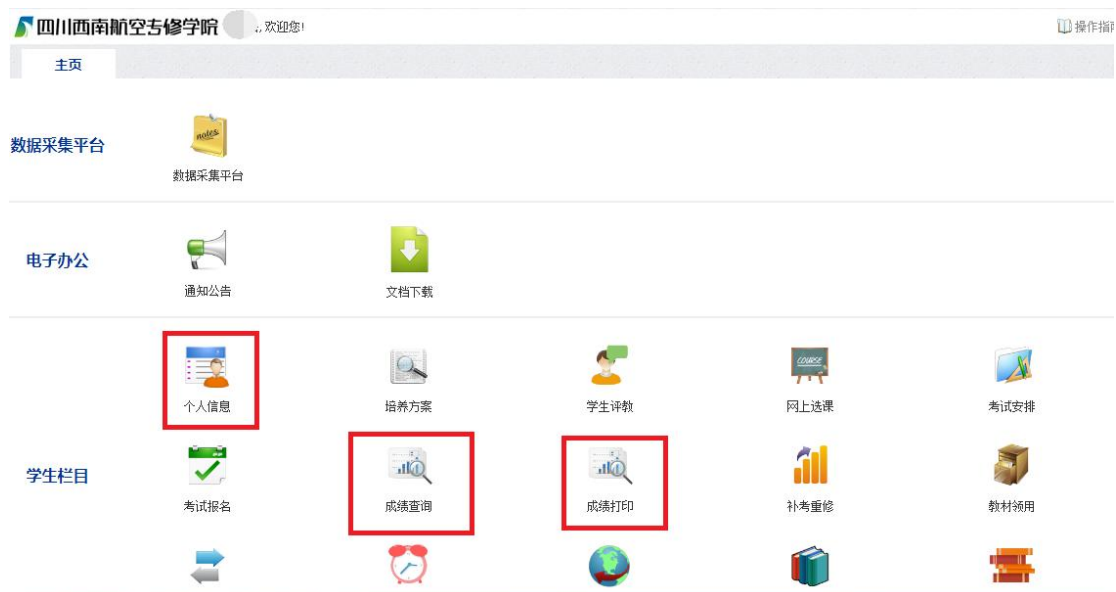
四川西南航空专修学院 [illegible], 欢迎您!

操作指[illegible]

主页

数据采集平台

notes

数据采集平台

电子办公

通知公告

文档下载

学生栏目

个人信息

培养方案

学生评教

COURSE

网上选课

考试安排

考试报名

成绩查询

成绩打印

补考重修

教材领用